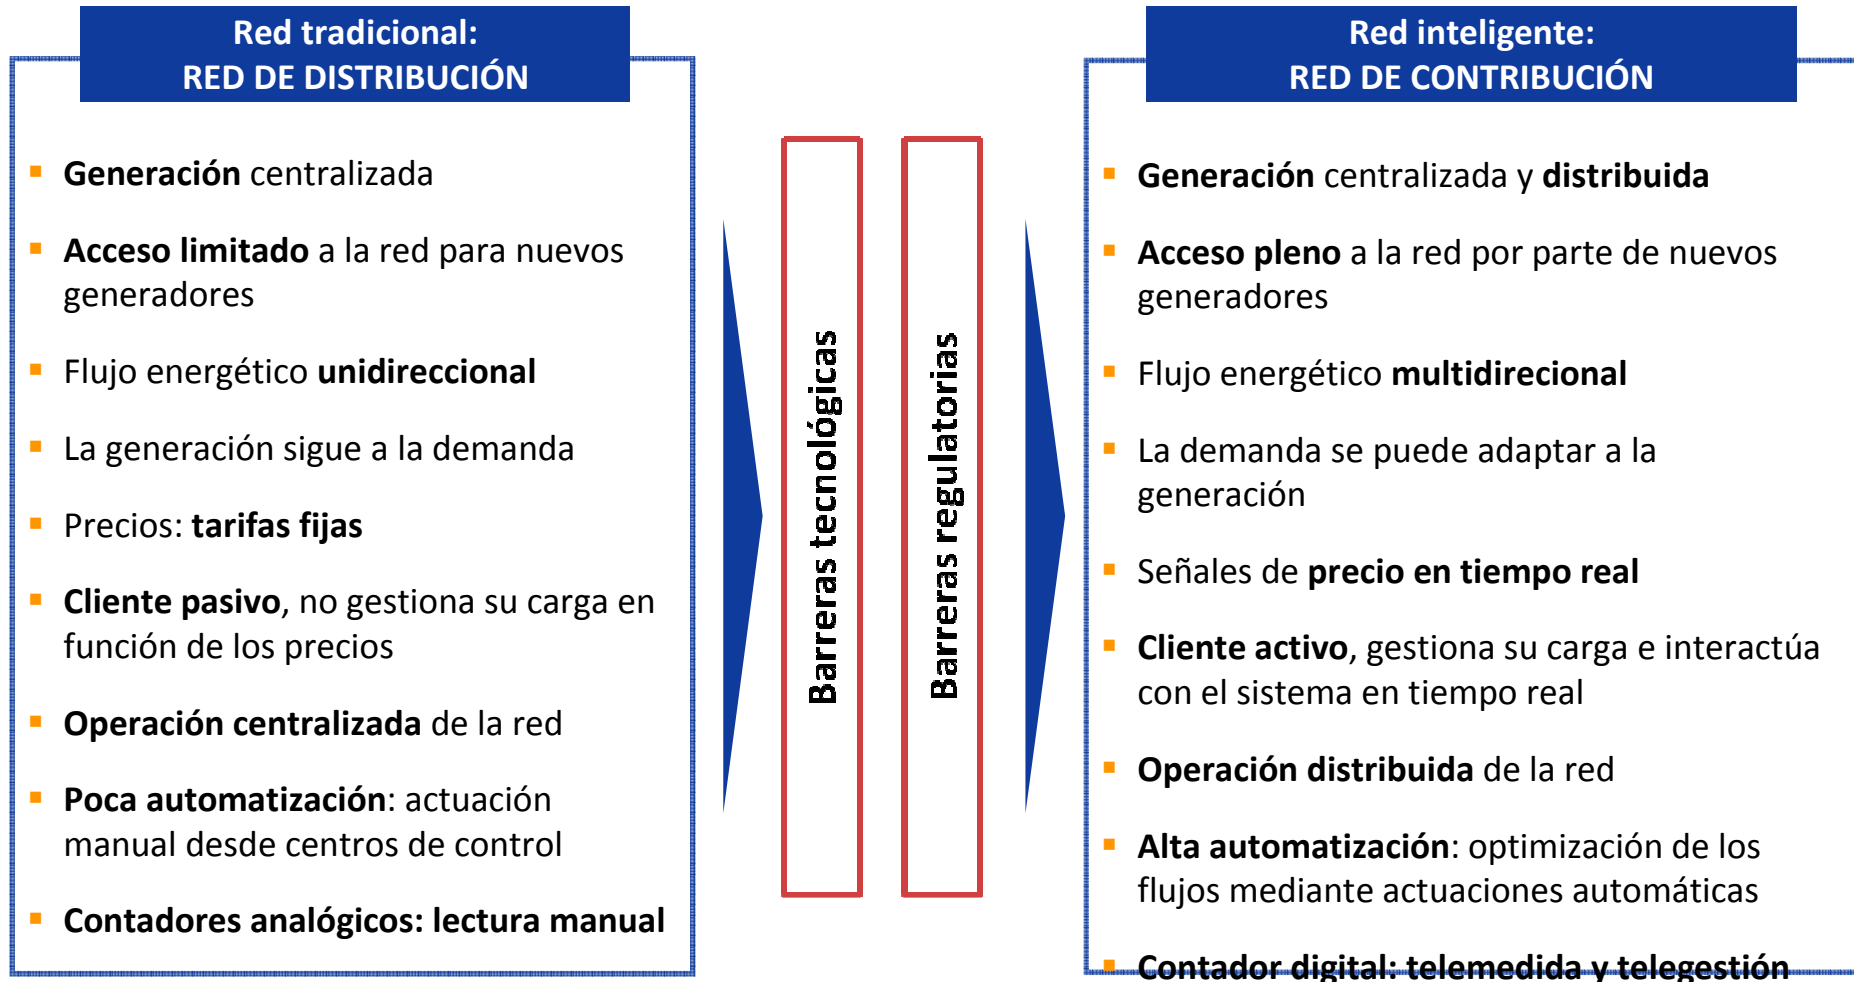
Red tradicional:
RED DE DISTRIBUCIÓN

Generación centralizada

Acceso limitado a la red para nuevos generadores

Flujo energético unidireccional

La generación sigue a la demanda

Precios: tarifas fijas

Cliente pasivo, no gestiona su carga en función de los precios

Operación centralizada de la red

Poca automatización: actuación manual desde centros de control

Contadores analógicos: lectura manual

Barreras tecnológicas

Barreras regulatorias

Red inteligente:
RED DE CONTRIBUCIÓN

Generación centralizada y distribuida

Acceso pleno a la red por parte de nuevos generadores

Flujo energético multidirecional

La demanda se puede adaptar a la generación

Señales de precio en tiempo real

Cliente activo, gestiona su carga e interactúa con el sistema en tiempo real

Operación distribuida de la red

Alta automatización: optimización de los flujos mediante actuaciones automáticas

Contador digital: telemedida y telegestión